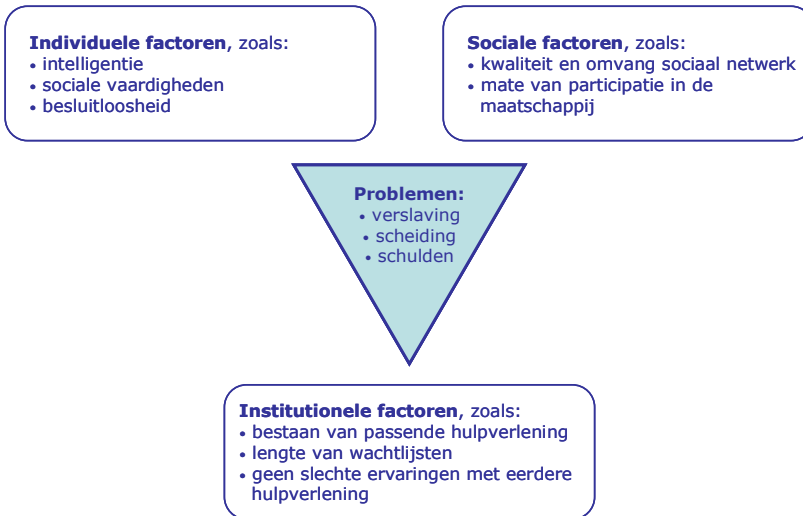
**Individuele factoren**, zoals:
• intelligentie
• sociale vaardigheden
• besluitloosheid

**Sociale factoren**, zoals:
• kwaliteit en omvang sociaal netwerk
• mate van participatie in de maatschappij

**Problemen:**
• verslaving
• scheiding
• schulden

**Institutionele factoren**, zoals:
• bestaan van passende hulpverlening
• lengte van wachtlijsten
• geen slechte ervaringen met eerdere hulpverlening